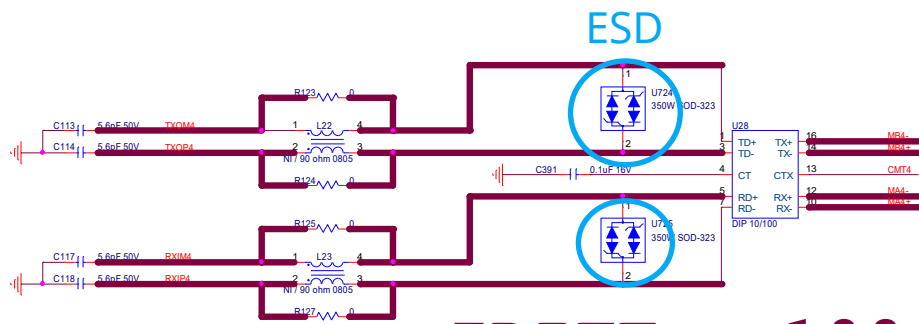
ESD

C113 5.6pF 50V TXOM4
C114 5.6pF 50V TXOP4
R123 0
1 L22 4
2 3
NI7 90 ohm 0805
R124 0
U724
350W SOD-323
1
2
U28
1 TD+ TX+ 16
3 TD- TX- 14
MB4-
MB4+
C391 0.1uF 16V
4 CT CTX 13 CMT4
5 RD+ RX+ 12
7 RD- RX- 10
MA4-
MA4+
DIP 10/100
U725
350W SOD-323
1
2
R125 0
C117 5.6pF 50V RXIM4
C118 5.6pF 50V RXIP4
1 L23 4
2 3
NI7 90 ohm 0805
R127 0